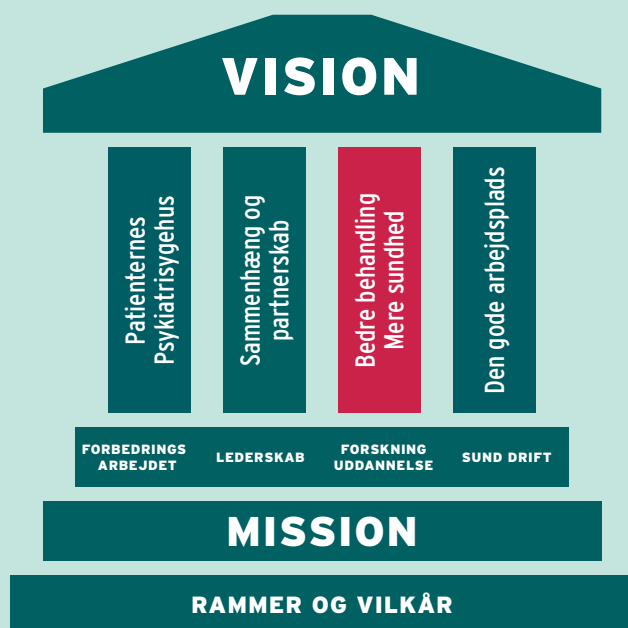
VISION

Patienternes Psykiatrisygehus

Sammenhæng og partnerskab

Bedre behandling Mere sundhed

Den gode arbejdsplads

FORBEDRINGS ARBEJDET

LEDERSKAB

FORSKNING UDDANNELSE

SUND DRIFT

MISSION

RAMMER OG VILKÅR